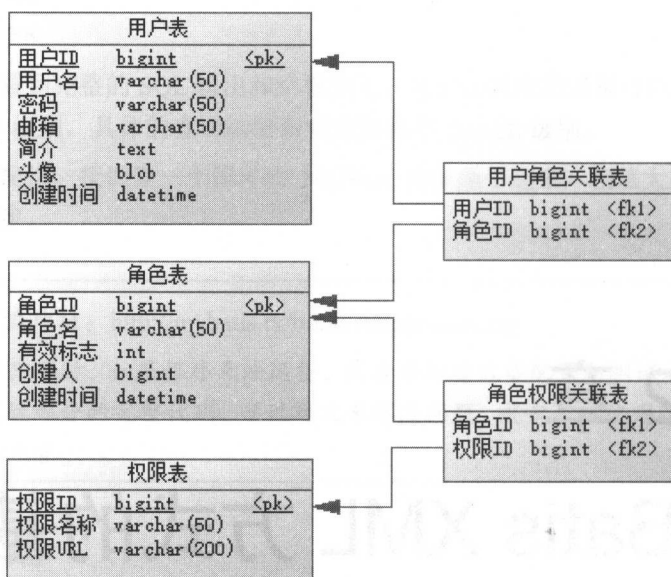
用户表

| 用户ID | bigint | <pk> |
|---|---|---|
| 用户名 | varchar(50) | |
| 密码 | varchar(50) | |
| 邮箱 | varchar(50) | |
| 简介 | text | |
| 头像 | blob | |
| 创建时间 | datetime | |

用户角色关联表

| 用户ID | bigint | <fk1> |
|---|---|---|
| 角色ID | bigint | <fk2> |

角色表

| 角色ID | bigint | <pk> |
|---|---|---|
| 角色名 | varchar(50) | |
| 有效标志 | int | |
| 创建人 | bigint | |
| 创建时间 | datetime | |

角色权限关联表

| 角色ID | bigint | <fk1> |
|---|---|---|
| 权限ID | bigint | <fk2> |

权限表

| 权限ID | bigint | <pk> |
|---|---|---|
| 权限名称 | varchar(50) | |
| 权限URL | varchar(200) | |